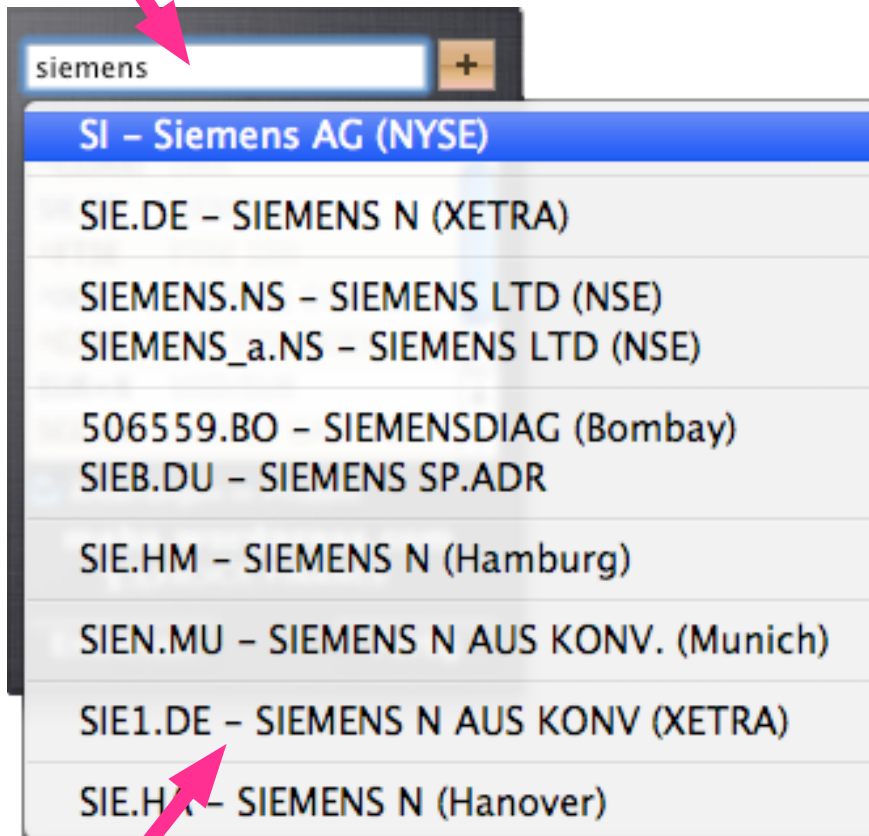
siemens

+

SI – Siemens AG (NYSE)

SIE.DE – SIEMENS N (XETRA)

SIEMENS.NS – SIEMENS LTD (NSE)
SIEMENS_a.NS – SIEMENS LTD (NSE)

506559.BO – SIEMENSDIAG (Bombay)
SIEB.DU – SIEMENS SP.ADR

SIE.HM – SIEMENS N (Hamburg)

SIEN.MU – SIEMENS N AUS KONV. (Munich)

SIE1.DE – SIEMENS N AUS KONV (XETRA)

SIE.HA – SIEMENS N (Hanover)